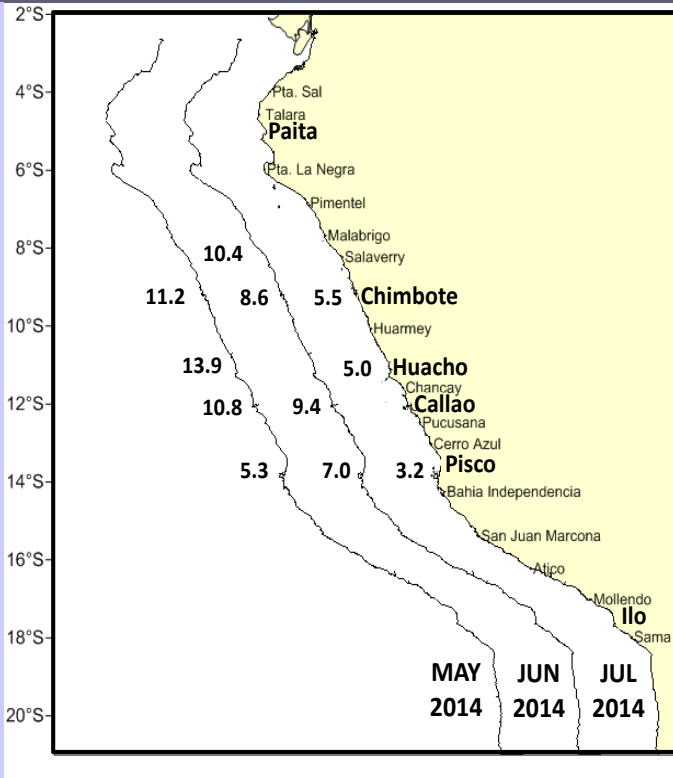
2°S
4°S
6°S
8°S
10°S
12°S
14°S
16°S
18°S
20°S

Pta. Sal
Talara
Paita
Pta. La Negra
Pimentel
Malabrigo
Salaverry
Chimbote
Huarmey
Huacho
Chancay
Callao
Pucusana
Cerro Azul
Pisco
Bahia Independencia
San Juan Marcona
Atico
Mollendo
Ilo
Sama

10.4
11.2
8.6
5.5
13.9
5.0
10.8
9.4
5.3
7.0
3.2

MAY 2014
JUN 2014
JUL 2014